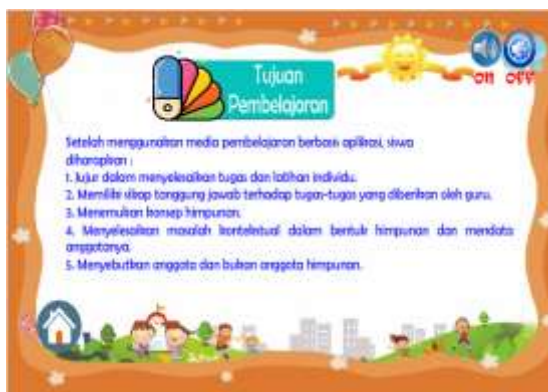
Tujuan Pembelajaran

ON OFF

Setelah menggunakan media pembelajaran berbasis aplikasi, siswa diharapkan :
1. Jujur dalam menyelesaikan tugas dan latihan individu.
2. Memiliki sikap tanggung jawab terhadap tugas-tugas yang diberikan oleh guru.
3. Menemukan konsep himpunan.
4. Menyelesaikan masalah kontekstual dalam bentuk himpunan dan mendata anggotanya.
5. Menyebutkan anggota dan bukan anggota himpunan.